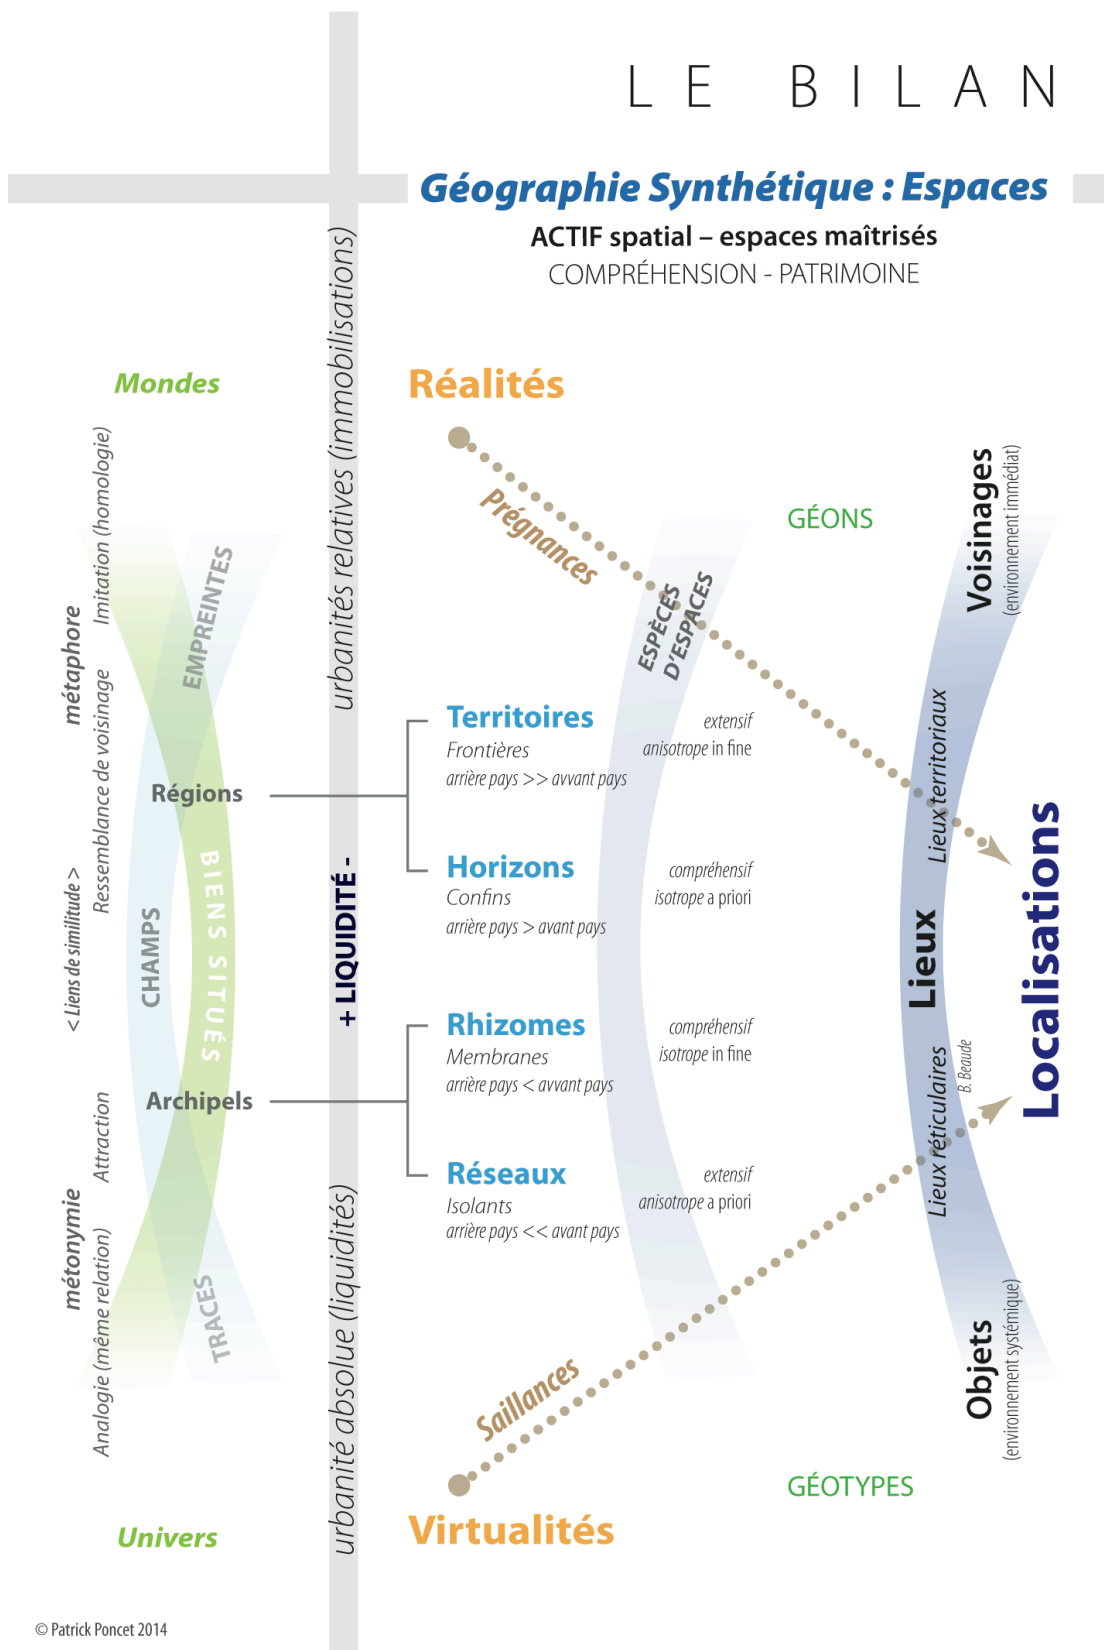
LE BILAN

Géographie Synthétique : Espaces

ACTIF spatial – espaces maîtrisés

COMPRÉHENSION - PATRIMOINE

Mondes

Réalités

Prégnances

GÉONS

ESPÈCES D'ESPACES

Voisinages (environnement immédiat)

métaphore

Imitation (homologie)

Ressemblance de voisinage

EMPREINTES

urbanités relatives (immobilisations)

Territoires
Frontières
arrière pays >> avant pays

extensif
anisotrope in fine

Régions

Lieux territoriaux

Horizons
Confins
arrière pays > avant pays

compréhensif
isotrope a priori

< Liens de similitude >

CHAMPS

BIENS SITUÉS

+ LIQUIDITÉ -

Lieux

Localisations

Rhizomes
Membranes
arrière pays < avant pays

compréhensif
isotrope in fine

Archipels

B. Beaude

Réseaux
Isolants
arrière pays << avant pays

extensif
anisotrope a priori

Lieux réticulaires

métonymie

Attraction

Analogie (même relation)

TRACES

urbanité absolue (liquidités)

Saillances

Objets (environnement systémique)

GÉOTYPES

Univers

Virtualités

© Patrick Poncet 2014